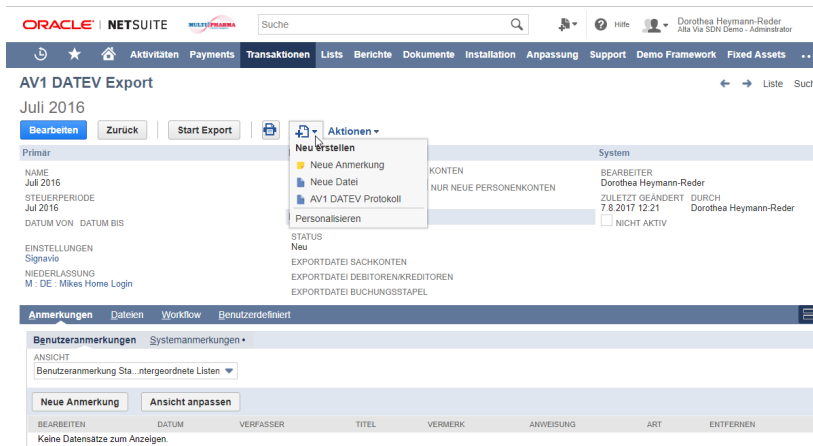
ORACLE | NETSUITE MULTIPHARMA Suche Hilfe Dorothea Heymann-Reder Alta Via SDN Demo - Administrator

Aktivitäten Payments Transaktionen Lists Berichte Dokumente Installation Anpassung Support Demo Framework Fixed Assets

AV1 DATEV Export
Juli 2016

Liste Such

Bearbeiten Zurück Start Export Aktionen

Neu erstellen
Neue Anmerkung
Neue Datei
AV1 DATEV Protokoll
Personalisieren

Primär

NAME
Juli 2016
STEUERPERIODE
Jul 2016
DATUM VON DATUM BIS

EINSTELLUNGEN
Signavio
NIEDERLASSUNG
M : DE : Mikes Home Login

KONTEN
NUR NEUE PERSONENKONTEN

STATUS
Neu
EXPORTDATEI SACHKONTEN
EXPORTDATEI DEBITOREN/KREDITOREN
EXPORTDATEI BUCHUNGSSTAPEL

System

BEARBEITER
Dorothea Heymann-Reder
ZULETZT GEÄNDERT DURCH
7.8.2017 12:21 Dorothea Heymann-Reder
NICHT AKTIV

Anmerkungen Dateien Workflow Benutzerdefiniert

Benutzeranmerkungen Systemanmerkungen •

ANSICHT
Benutzeranmerkung Sta...ntergeordnete Listen

Neue Anmerkung Ansicht anpassen

| BEARBEITEN | DATUM | VERFASSER | TITEL | VERMERK | ANWEISUNG | ART | ENTFERNEN |
|---|---|---|---|---|---|---|---|
| Keine Datensätze zum Anzeigen. | | | | | | | |